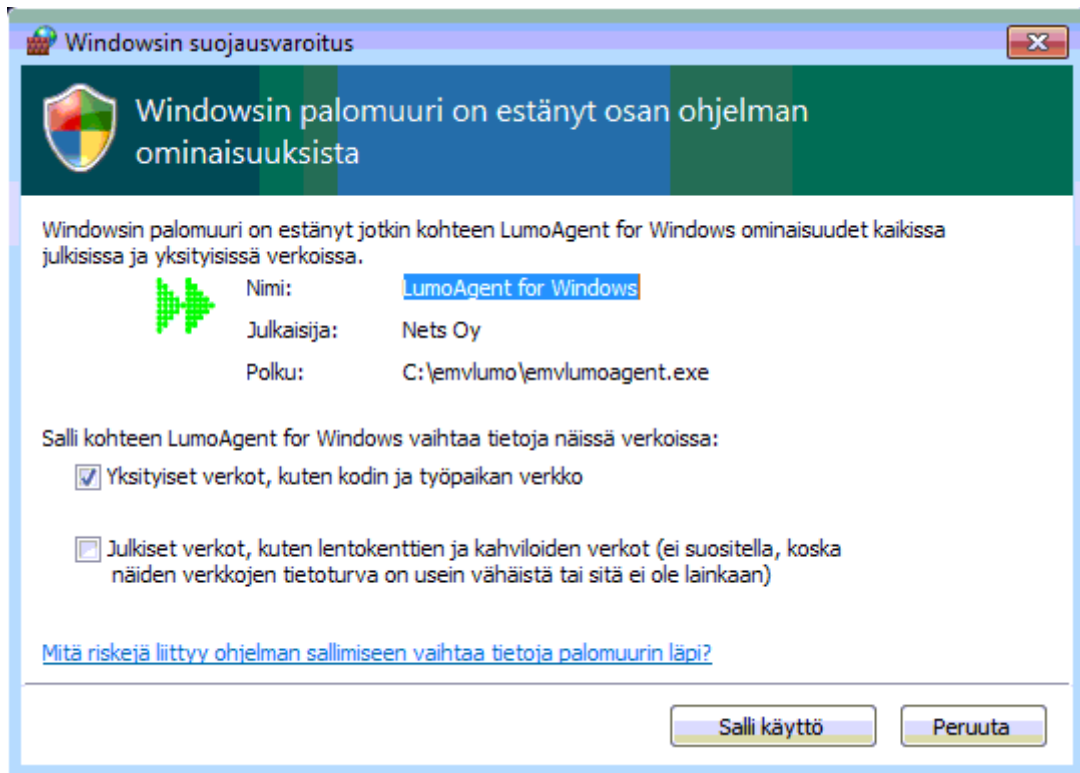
Windowsin suojausvaroitus

Windowsin palomuuri on estänyt osan ohjelman ominaisuuksista

Windowsin palomuuri on estänyt jotkin kohteen LumoAgent for Windows ominaisuudet kaikissa julkisissa ja yksityisissä verkoissa.

| | |
|---|---|
| Nimi: | LumoAgent for Windows |
| Julkaisija: | Nets Oy |
| Polku: | C:\emvlumo\emvlumoagent.exe |

Salli kohteen LumoAgent for Windows vaihtaa tietoja näissä verkoissa:

Yksityiset verkot, kuten kodin ja työpaikan verkko

Julkiset verkot, kuten lentokenttien ja kahviloiden verkot (ei suositella, koska näiden verkkojen tietoturva on usein vähäistä tai sitä ei ole lainkaan)

Mitä riskejä liittyy ohjelman sallimiseen vaihtaa tietoja palomuurin läpi?

Salli käyttö

Peruuta